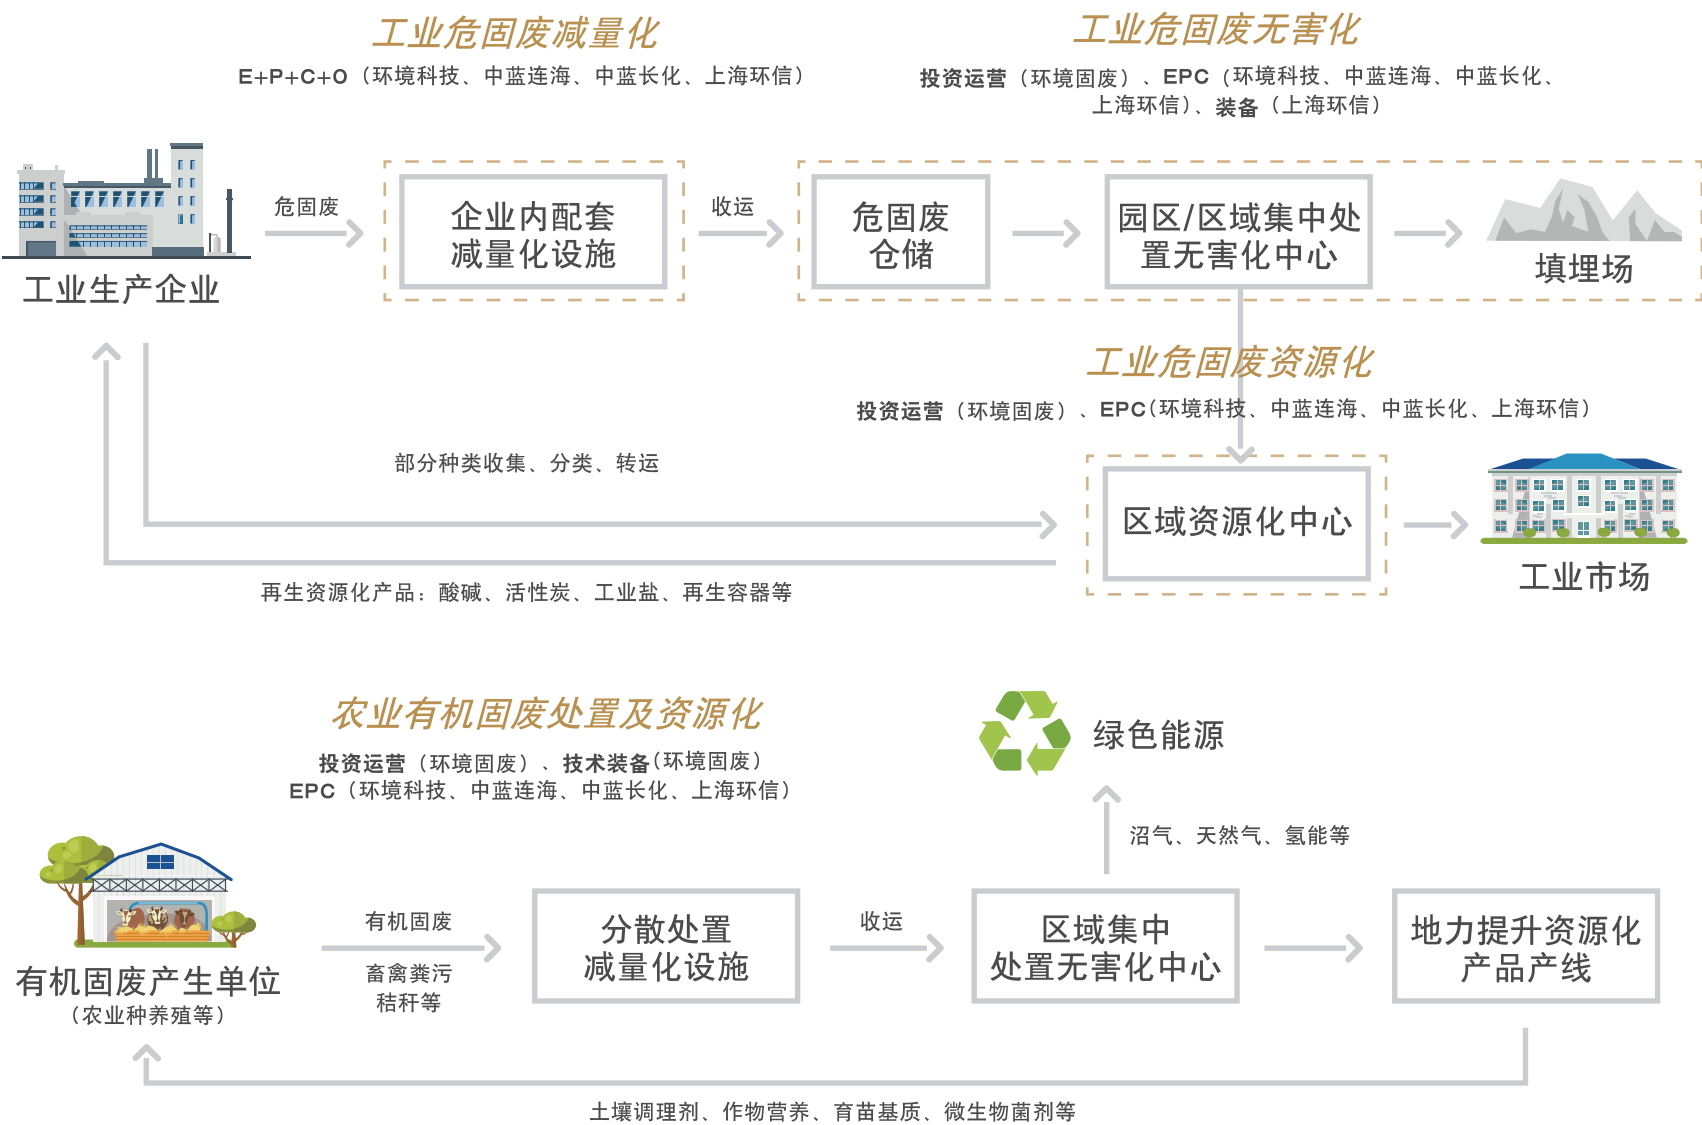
工业危固废减量化

E+P+C+O（环境科技、中蓝连海、中蓝长化、上海环信）

工业危固废无害化

投资运营（环境固废）、EPC（环境科技、中蓝连海、中蓝长化、上海环信）、装备（上海环信）

工业生产企业

危固废

企业内配套减量化设施

收运

危固废仓储

园区/区域集中处置无害化中心

填埋场

工业危固废资源化

投资运营（环境固废）、EPC（环境科技、中蓝连海、中蓝长化、上海环信）

部分种类收集、分类、转运

区域资源化中心

工业市场

再生资源化产品：酸碱、活性炭、工业盐、再生容器等

农业有机固废处置及资源化

投资运营（环境固废）、技术装备（环境固废）
EPC（环境科技、中蓝连海、中蓝长化、上海环信）

绿色能源

沼气、天然气、氢能等

有机固废产生单位
（农业种养殖等）

有机固废

畜禽粪污
秸秆等

分散处置减量化设施

收运

区域集中处置无害化中心

地力提升资源化产品产线

土壤调理剂、作物营养、育苗基质、微生物菌剂等